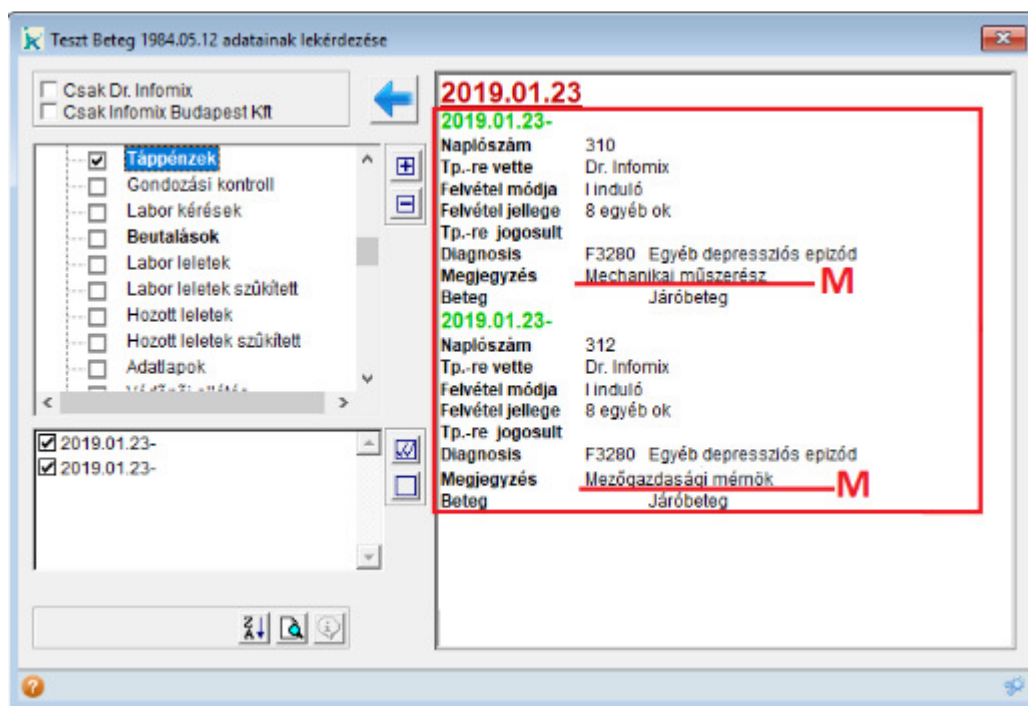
Teszt Beteg 1984.05.12 adatainak lekérdezése

Csak Dr. Infomix
Csak Infomix Budapest Kft

Táppénzek
Gondozási kontroll
Labor kérések
Beutalások
Labor leletek
Labor leletek szűkített
Hozott leletek
Hozott leletek szűkített
Adatlapok
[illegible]

2019.01.23-
2019.01.23-

2019.01.23
2019.01.23-
Naplószám 310
Tp.-re vette Dr. Infomix
Felvétel módja I induló
Felvétel jellege 8 egyéb ok
Tp.-re jogosult
Diagnosis F3280 Egyéb depressziós epizód
Megjegyzés Mechanikai műszerész M
Beteg Járóbeteg
2019.01.23-
Naplószám 312
Tp.-re vette Dr. Infomix
Felvétel módja I induló
Felvétel jellege 8 egyéb ok
Tp.-re jogosult
Diagnosis F3280 Egyéb depressziós epizód
Megjegyzés Mezőgazdasági mérnök M
Beteg Járóbeteg